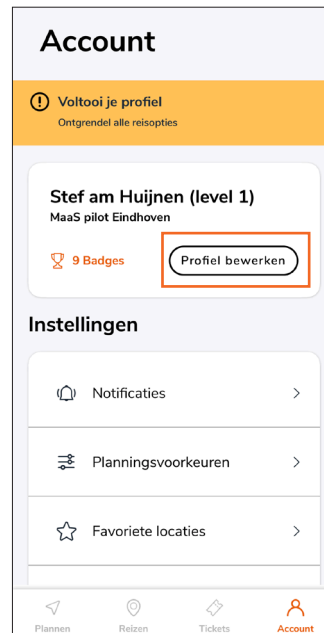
Account

Voltooi je profiel
Ontgrendel alle reisopties

Stef am Huijnen (level 1)
MaaS pilot Eindhoven

9 Badges

Profiel bewerken

Instellingen

Notificaties

Planningsvoorkeuren

Favoriete locaties

Plannen
Reizen
Tickets
Account